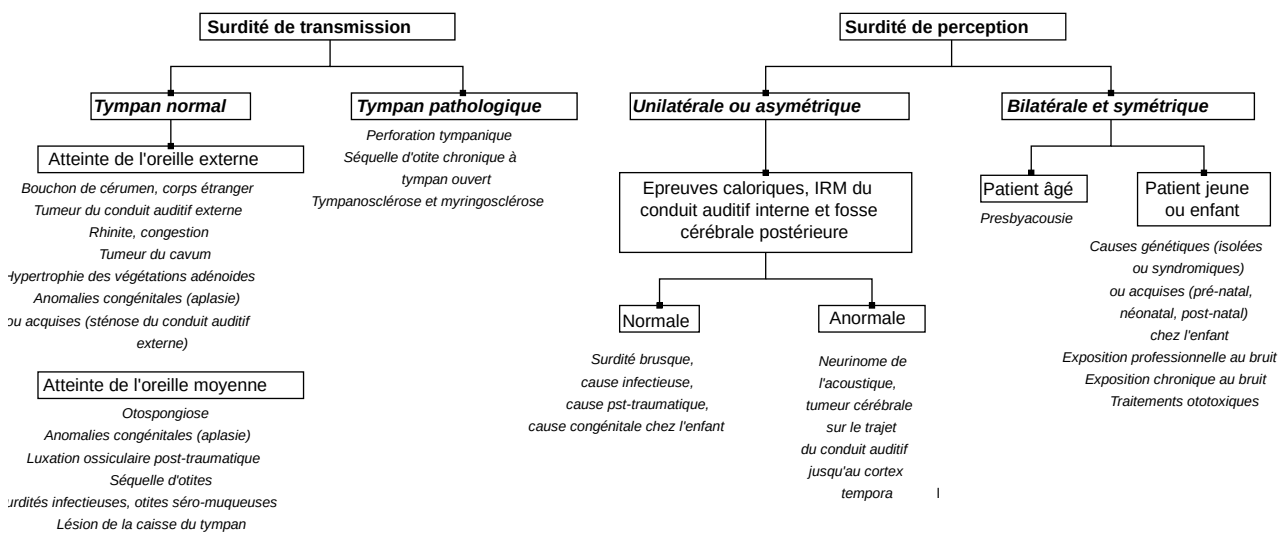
Surdité de transmission

Tympan normal

Atteinte de l'oreille externe

Bouchon de cérumen, corps étranger
Tumeur du conduit auditif externe
Rhinite, congestion
Tumeur du cavum
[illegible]ypertrophie des végétations adénoides
Anomalies congénitales (aplasie)
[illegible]u acquises (sténose du conduit auditif externe)

Atteinte de l'oreille moyenne

Otospongiose
Anomalies congénitales (aplasie)
Luxation ossiculaire post-traumatique
Séquelle d'otites
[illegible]urdités infectieuses, otites séro-muqueuses
Lésion de la caisse du tympan

Tympan pathologique

Perforation tympanique
Séquelle d'otite chronique à tympan ouvert
Tympanosclérose et myringosclérose

Surdité de perception

Unilatérale ou asymétrique

Epreuves caloriques, IRM du conduit auditif interne et fosse cérébrale postérieure

Normale

Surdité brusque, cause infectieuse, cause pst-traumatique, cause congénitale chez l'enfant

Anormale

Neurinome de l'acoustique, tumeur cérébrale sur le trajet du conduit auditif jusqu'au cortex tempora

Bilatérale et symétrique

Patient âgé

Presbyacousie

Patient jeune ou enfant

Causes génétiques (isolées ou syndromiques) ou acquises (pré-natal, néonatal, post-natal) chez l'enfant
Exposition professionnelle au bruit
Exposition chronique au bruit
Traitements ototoxiques